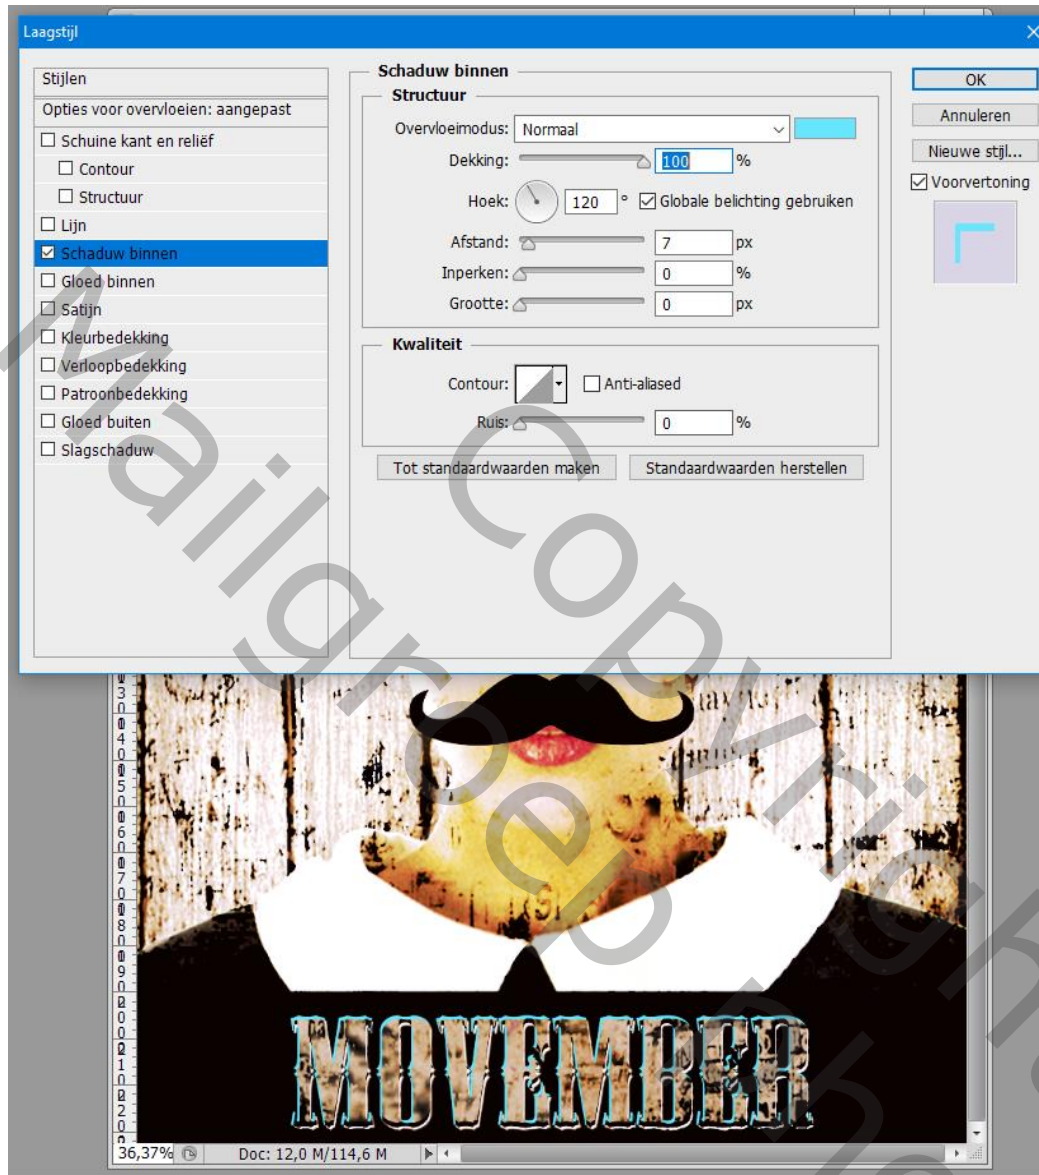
Laagstijl

Stijlen
Opties voor overvloeien: aangepast
☐ Schuine kant en reliëf
☐ Contour
☐ Structuur
☐ Lijn
☑ Schaduw binnen
☐ Gloed binnen
☐ Satijn
☐ Kleurbedekking
☐ Verloopbedekking
☐ Patroonbedekking
☐ Gloed buiten
☐ Slagschaduw

Schaduw binnen
Structuur
Overvloeimodus: Normaal
Dekking: 100 %
Hoek: 120 ° ☑ Globale belichting gebruiken
Afstand: 7 px
Inperken: 0 %
Grootte: 0 px

Kwaliteit
Contour: ☐ Anti-aliased
Ruis: 0 %

Tot standaardwaarden maken
Standaardwaarden herstellen

OK
Annuleren
Nieuwe stijl...
☑ Voorvertoning

MOVEMBER

Mallgreen Copyright

36,37%
Doc: 12,0 M/114,6 M